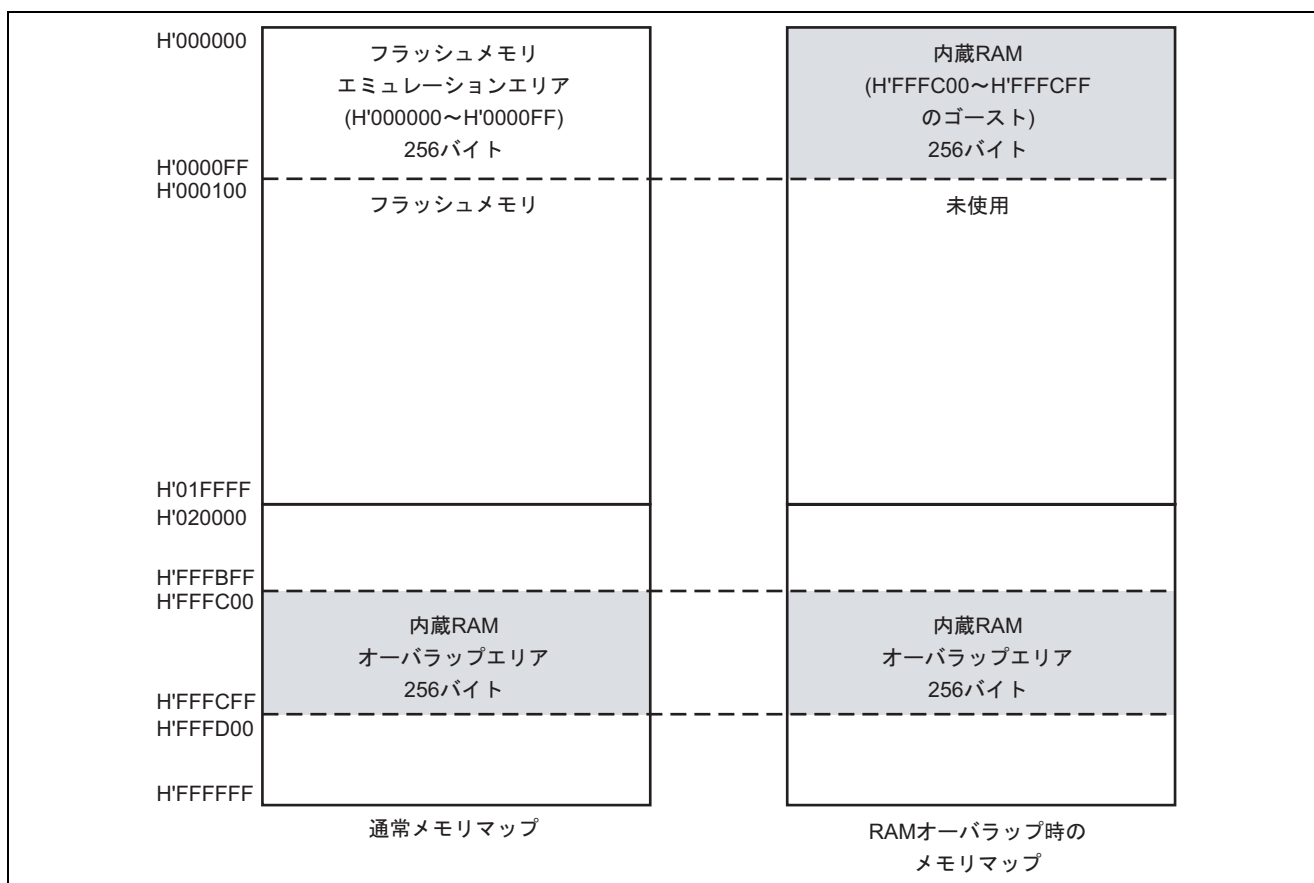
H'000000

フラッシュメモリ
エミュレーションエリア
(H'000000～H'0000FF)
256バイト

内蔵RAM
(H'FFFC00～H'FFFCFF
のゴースト)
256バイト

H'0000FF
H'000100

フラッシュメモリ

未使用

H'01FFFF
H'020000

H'FFFBFF
H'FFFC00

内蔵RAM
オーバラップエリア
256バイト

内蔵RAM
オーバラップエリア
256バイト

H'FFFCFF
H'FFFD00

H'FFFFFF

通常メモリマップ

RAMオーバラップ時の
メモリマップ